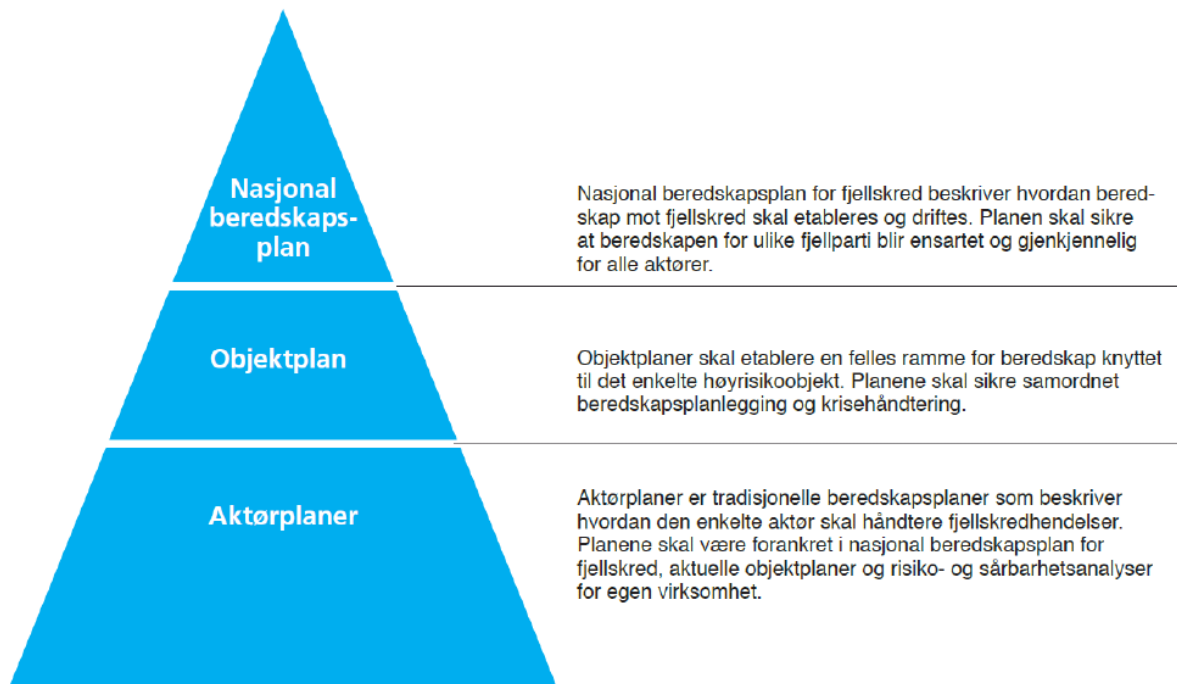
Nasjonal beredskapsplan

Nasjonal beredskapsplan for fjellskred beskriver hvordan beredskap mot fjellskred skal etableres og driftes. Planen skal sikre at beredskapen for ulike fjellparti blir ensartet og gjenkjennelig for alle aktører.

Objektplan

Objektplaner skal etablere en felles ramme for beredskap knyttet til det enkelte høyrisikoobjekt. Planene skal sikre samordnet beredskapsplanlegging og krisehåndtering.

Aktørplaner

Aktørplaner er tradisjonelle beredskapsplaner som beskriver hvordan den enkelte aktør skal håndtere fjellskredhendelser. Planene skal være forankret i nasjonal beredskapsplan for fjellskred, aktuelle objektplaner og risiko- og sårbarhetsanalyser for egen virksomhet.